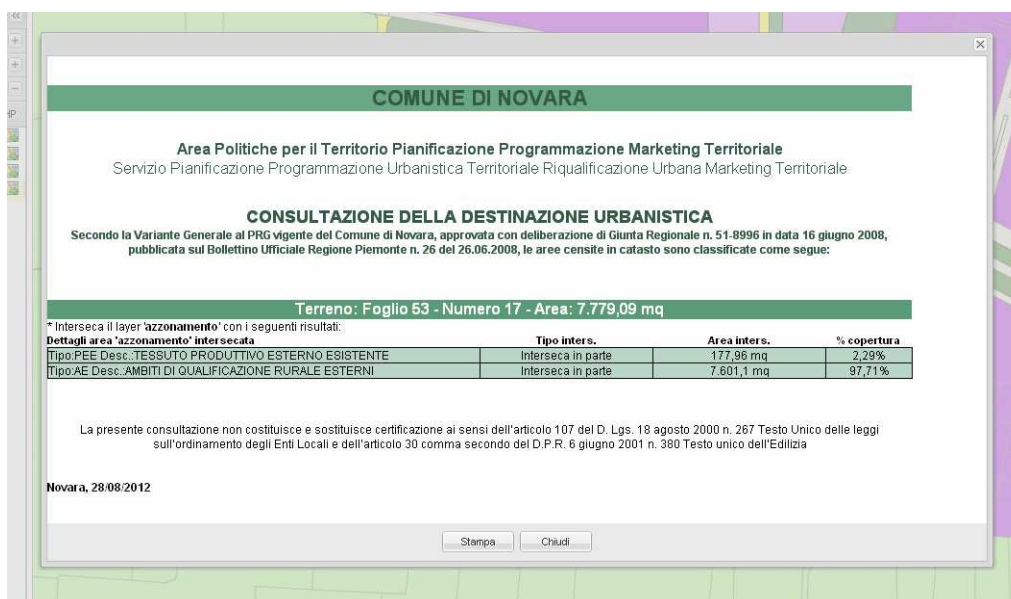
COMUNE DI NOVARA

Area Politiche per il Territorio Pianificazione Programmazione Marketing Territoriale
Servizio Pianificazione Programmazione Urbanistica Territoriale Riqualificazione Urbana Marketing Territoriale

CONSULTAZIONE DELLA DESTINAZIONE URBANISTICA
Secondo la Variante Generale al PRG vigente del Comune di Novara, approvata con deliberazione di Giunta Regionale n. 51-8996 in data 16 giugno 2008, pubblicata sul Bollettino Ufficiale Regione Piemonte n. 26 del 26.06.2008, le aree censite in catasto sono classificate come segue:

Terreno: Foglio 53 - Numero 17 - Area: 7.779,09 mq

* Interseca il layer 'azzonamento' con i seguenti risultati:

| Dettagli area 'azzonamento' intersecata | Tipo inters. | Area inters. | % copertura |
|---|---|---|---|
| Tipo:PEE Desc.:TESSUTO PRODUTTIVO ESTERNO ESISTENTE | Interseca in parte | 177,96 mq | 2,29% |
| Tipo:AE Desc.:AMBITI DI QUALIFICAZIONE RURALE ESTERNI | Interseca in parte | 7.601,1 mq | 97,71% |

La presente consultazione non costituisce e sostituisce certificazione ai sensi dell'articolo 107 del D. Lgs. 18 agosto 2000 n. 267 Testo Unico delle leggi sull'ordinamento degli Enti Locali e dell'articolo 30 comma secondo del D.P.R. 6 giugno 2001 n. 380 Testo unico dell'Edilizia

Novara, 28/08/2012

Stampa Chiudi